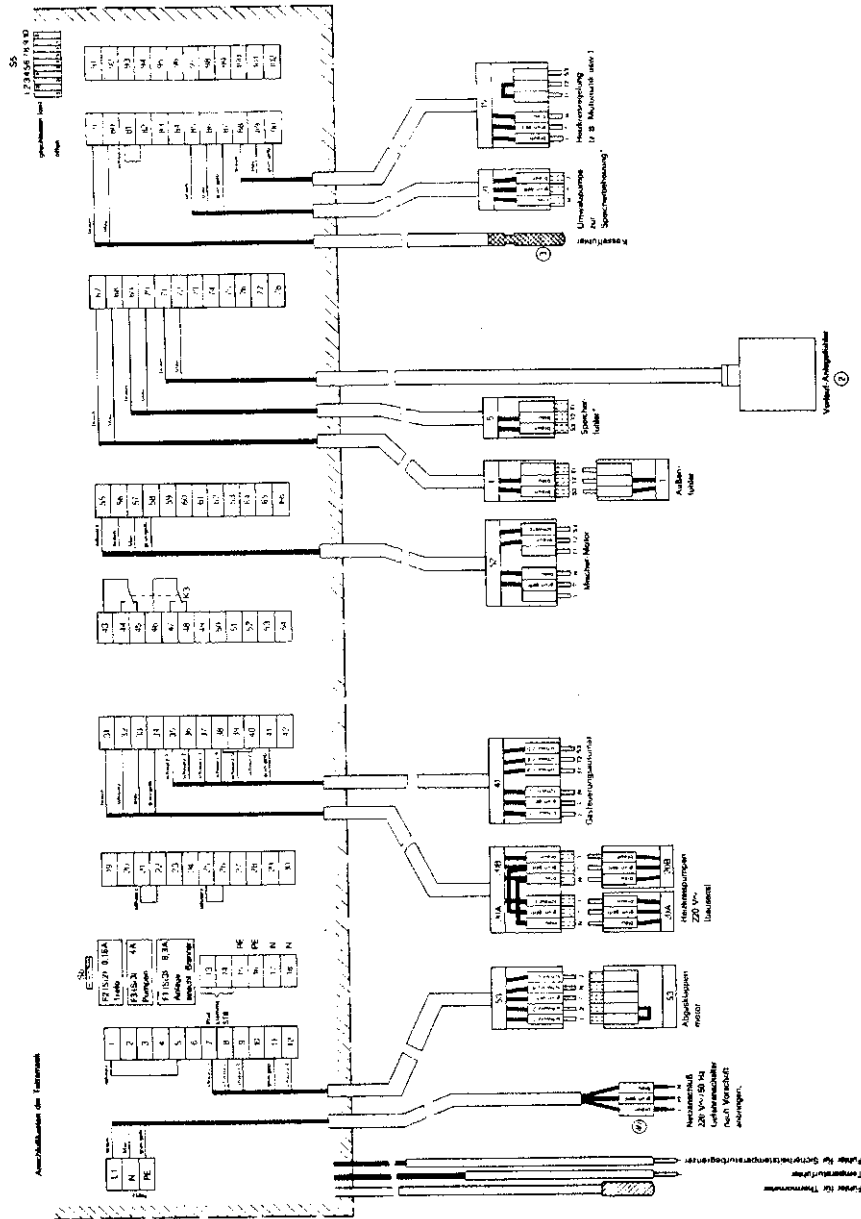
Anschlußleisten der Tafelansicht

S6
1 2 3 4 5 6 7 8 9 10

L1
N
PE

1
2
3
4
5
6
7
8
9
10
11
12

F2 (S 2) 0,16A
Trafo
F3 (S 3) 4A
Pumpen
F1 (S 3) 6,3A
Anlage
Brenner

13
14
15
16
17
18

19
20
21
22
23
24
25
26
27
28
29
30

31
32
33
34
35
36
37
38
39
40
41
42

K3
43
44
45
46
47
48
49
50
51
52
53
54

55
56
57
58
59
60
61
62
63
64
65
66

67
68
69
70
71
72
73
74
75
76
77
78

Kesselfühler
①

Umwälzpumpe zur Speicherbeheizung*

Heizkreisregelung

Vorlauf-Anlegefühler
②

Speicherfühler*

Außenfühler

Mischer Motor

Gasfeuerungsautomat

41

41A
41B
20A
20B
Heizkreispumpen 220 V~ (bauseits)

53
Abgasklappenmotor

Netzanschluß 220 V~/50 Hz
Leitungsschutzschalter nach Vorschrift anbringen.
④

Fühler für Sicherheitstemperaturbegrenzer
Temperaturfühler
Fühler für Thermometer